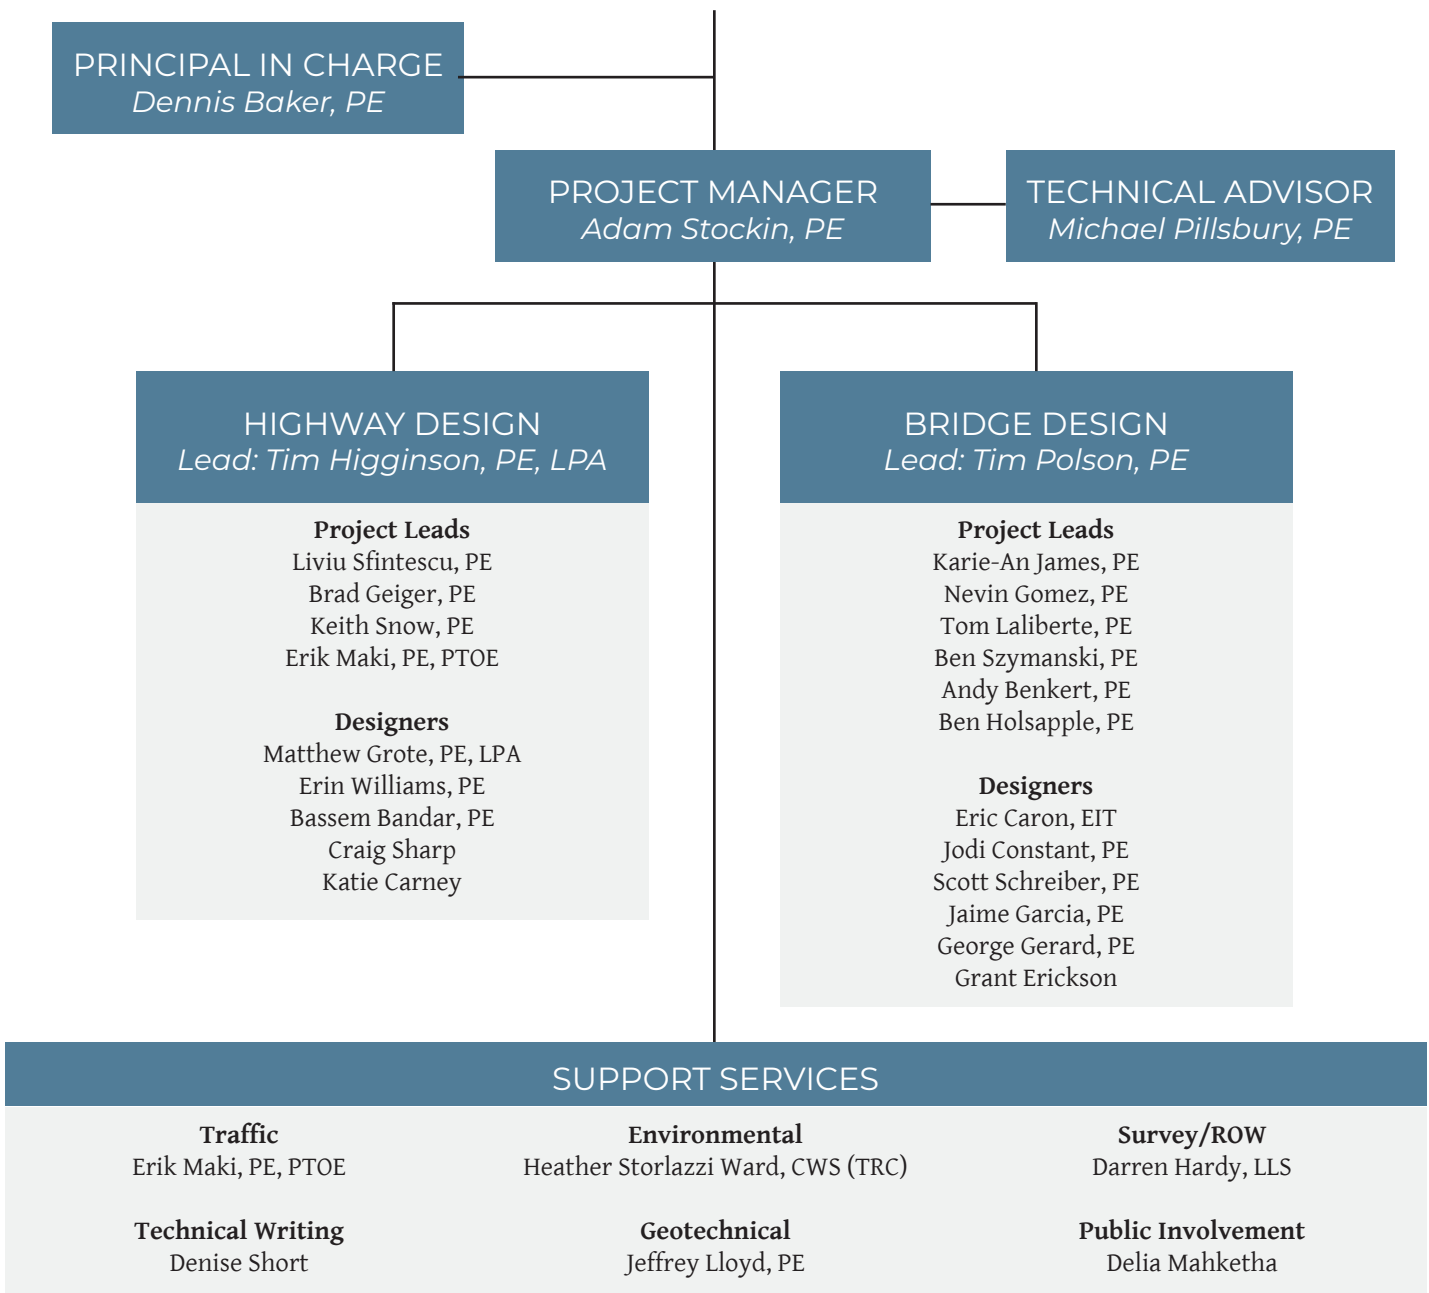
PRINCIPAL IN CHARGE
*Dennis Baker, PE*

PROJECT MANAGER
*Adam Stockin, PE*

TECHNICAL ADVISOR
*Michael Pillsbury, PE*

HIGHWAY DESIGN
*Lead: Tim Higginson, PE, LPA*

**Project Leads**
Liviu Sfintescu, PE
Brad Geiger, PE
Keith Snow, PE
Erik Maki, PE, PTOE

**Designers**
Matthew Grote, PE, LPA
Erin Williams, PE
Bassem Bandar, PE
Craig Sharp
Katie Carney

BRIDGE DESIGN
*Lead: Tim Polson, PE*

**Project Leads**
Karie-An James, PE
Nevin Gomez, PE
Tom Laliberte, PE
Ben Szymanski, PE
Andy Benkert, PE
Ben Holsapple, PE

**Designers**
Eric Caron, EIT
Jodi Constant, PE
Scott Schreiber, PE
Jaime Garcia, PE
George Gerard, PE
Grant Erickson

SUPPORT SERVICES

**Traffic**
Erik Maki, PE, PTOE

**Environmental**
Heather Storlazzi Ward, CWS (TRC)

**Survey/ROW**
Darren Hardy, LLS

**Technical Writing**
Denise Short

**Geotechnical**
Jeffrey Lloyd, PE

**Public Involvement**
Delia Mahketha